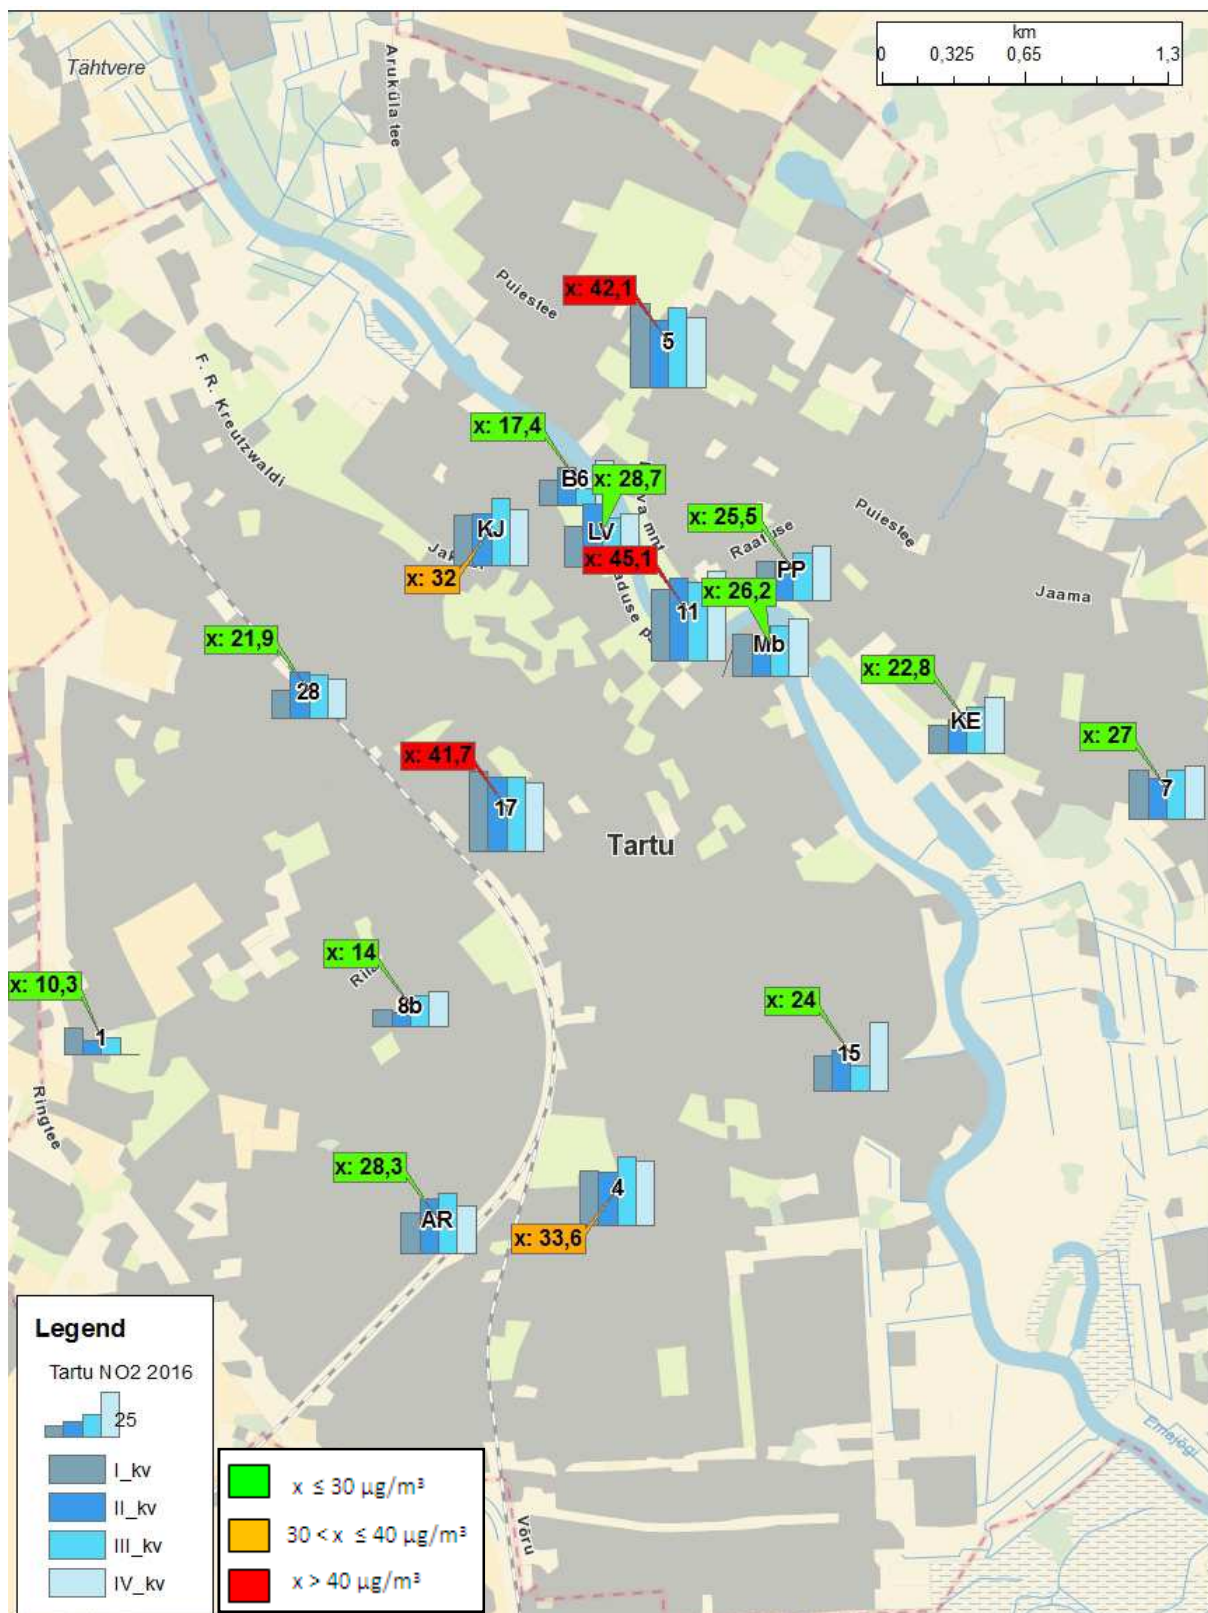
km
0 0,325 0,65 1,3

Tähtvere
Aruküla tee
Puiestee
F. R. Kreutzwaldi
Ringtee
Võru
Jaama
Puiestee
Raatuse
Emajõgi
Tartu

x: 42,1
5
x: 17,4
B6
x: 28,7
LV
KJ
x: 32
x: 45,1
11
x: 25,5
PP
x: 26,2
Mb
x: 21,9
28
x: 22,8
KE
x: 27
7
x: 41,7
17
x: 14
8b
x: 10,3
1
x: 24
15
x: 28,3
AR
4
x: 33,6

Legend
Tartu NO2 2016
25
I_kv
II_kv
III_kv
IV_kv

x ≤ 30 µg/m³
30 < x ≤ 40 µg/m³
x > 40 µg/m³